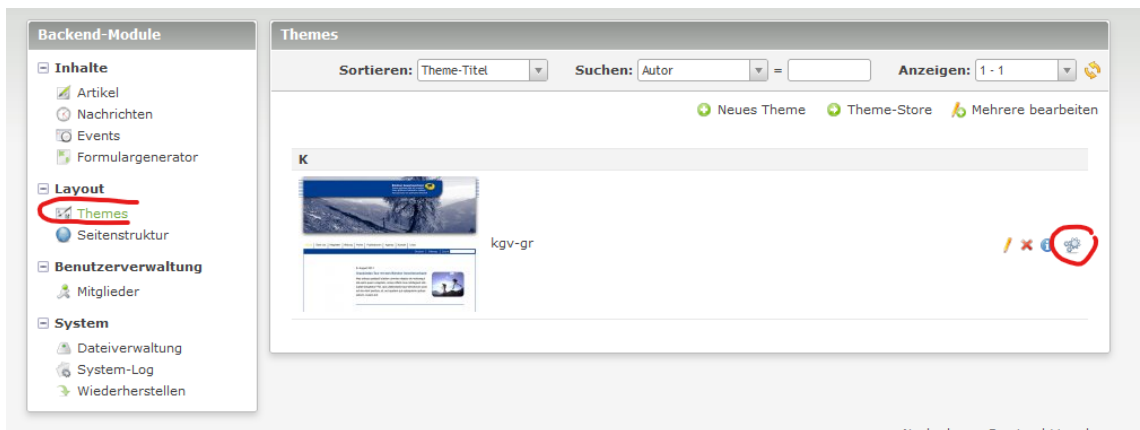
Backend-Module

Inhalte
Artikel
Nachrichten
Events
Formulargenerator

Layout
Themes
Seitenstruktur

Benutzerverwaltung
Mitglieder

System
Dateiverwaltung
System-Log
Wiederherstellen

Themes

Sortieren: Theme-Titel
Suchen: Autor = 
Anzeigen: 1 - 1

Neues Theme
Theme-Store
Mehrere bearbeiten

K

kgv-gr